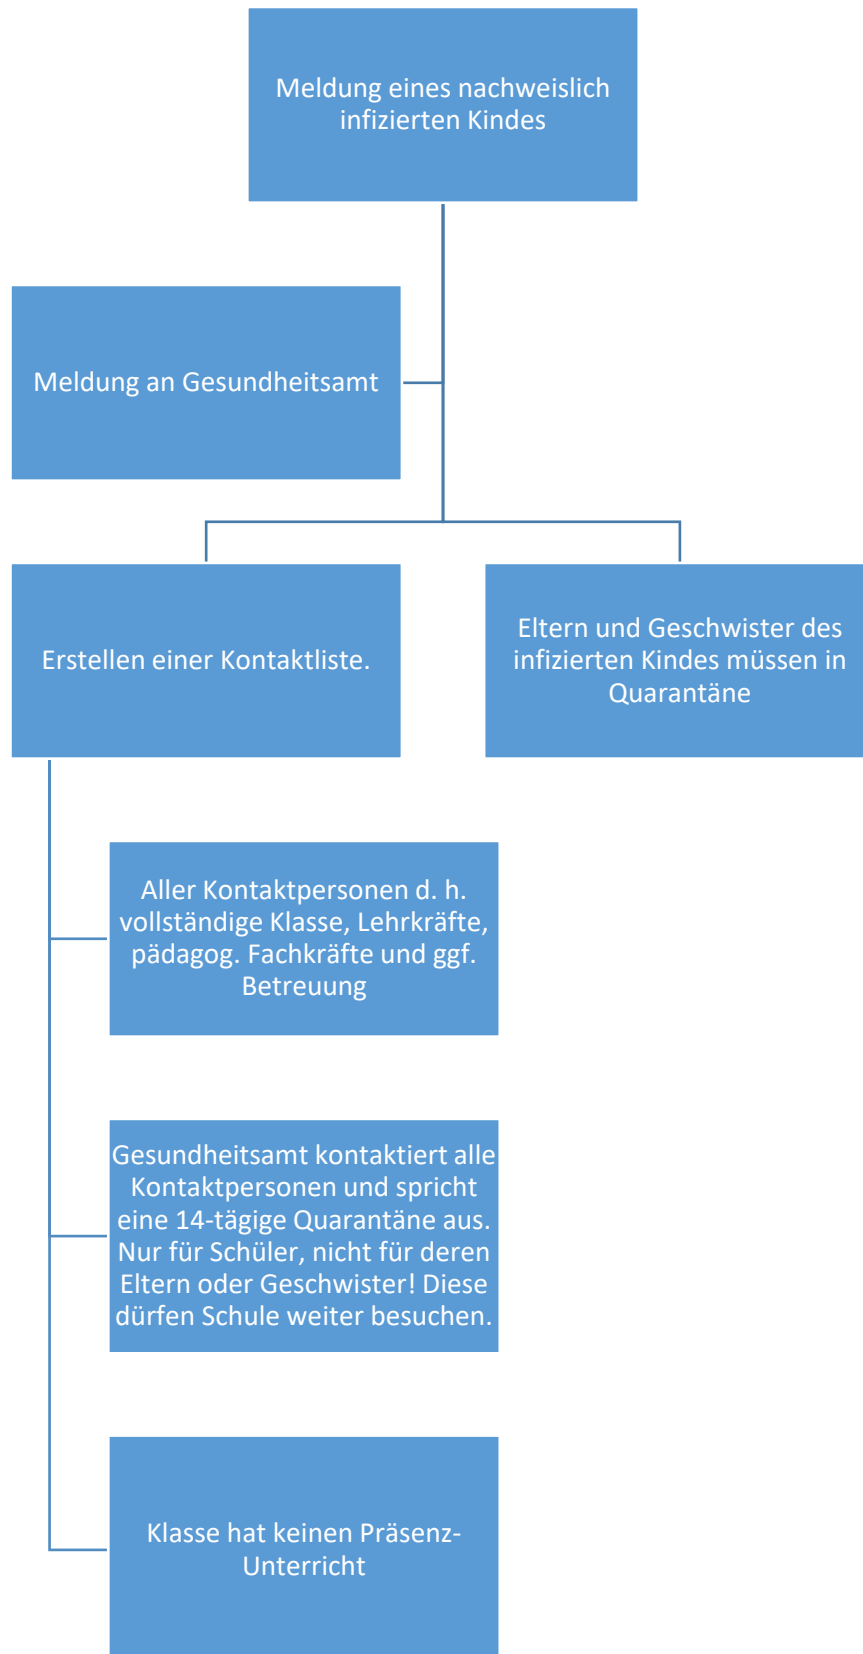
Meldung eines nachweislich infizierten Kindes

Meldung an Gesundheitsamt

Erstellen einer Kontaktliste.

Eltern und Geschwister des infizierten Kindes müssen in Quarantäne

Aller Kontaktpersonen d. h. vollständige Klasse, Lehrkräfte, pädagog. Fachkräfte und ggf. Betreuung

Gesundheitsamt kontaktiert alle Kontaktpersonen und spricht eine 14-tägige Quarantäne aus. Nur für Schüler, nicht für deren Eltern oder Geschwister! Diese dürfen Schule weiter besuchen.

Klasse hat keinen Präsenz-Unterricht